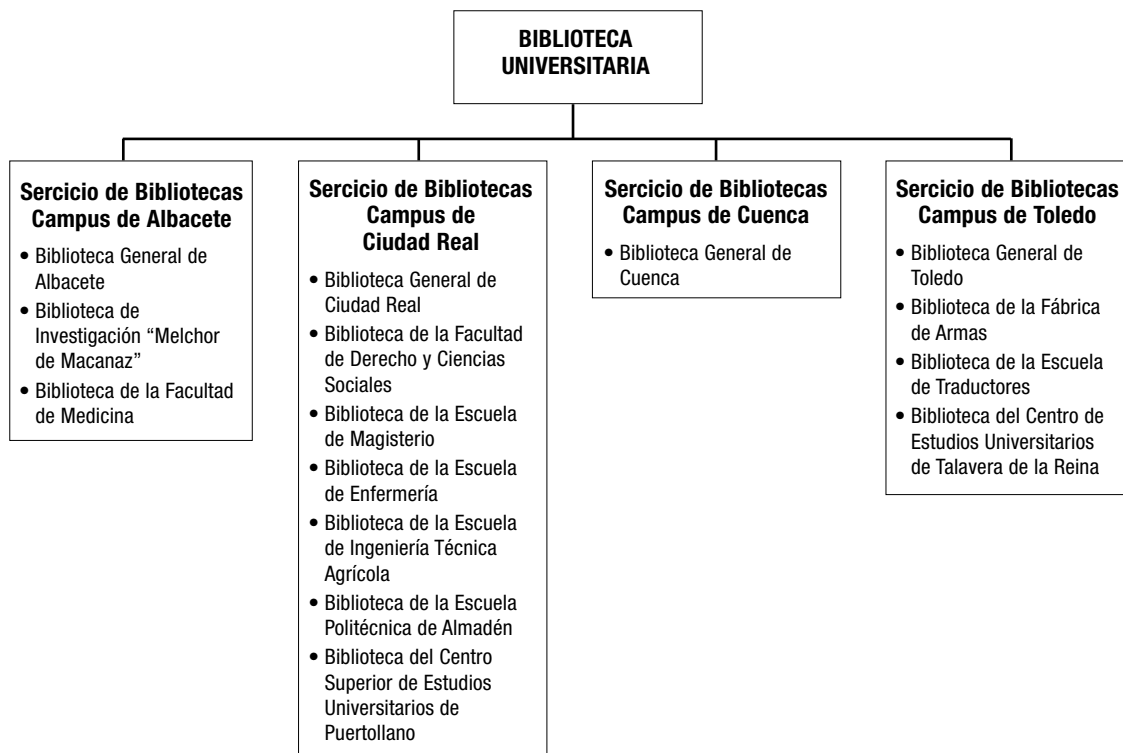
BIBLIOTECA UNIVERSITARIA

Sercicio de Bibliotecas Campus de Albacete

• Biblioteca General de Albacete
• Biblioteca de Investigación "Melchor de Macanaz"
• Biblioteca de la Facultad de Medicina

Sercicio de Bibliotecas Campus de Ciudad Real

• Biblioteca General de Ciudad Real
• Biblioteca de la Facultad de Derecho y Ciencias Sociales
• Biblioteca de la Escuela de Magisterio
• Biblioteca de la Escuela de Enfermería
• Biblioteca de la Escuela de Ingeniería Técnica Agrícola
• Biblioteca de la Escuela Politécnica de Almadén
• Biblioteca del Centro Superior de Estudios Universitarios de Puertollano

Sercicio de Bibliotecas Campus de Cuenca

• Biblioteca General de Cuenca

Sercicio de Bibliotecas Campus de Toledo

• Biblioteca General de Toledo
• Biblioteca de la Fábrica de Armas
• Biblioteca de la Escuela de Traductores
• Biblioteca del Centro de Estudios Universitarios de Talavera de la Reina